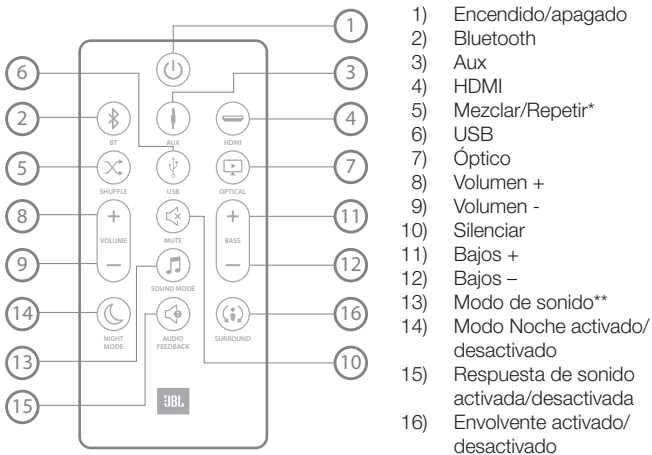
1
6
3
2
BT
AUX
HDMI
4
5
SHUFFLE
USB
OPTICAL
7
8
+
VOLUME
MUTE
+
BASS
11
9
–
SOUND MODE
–
12
14
NIGHT MODE
AUDIO FEEDBACK
SURROUND
16
13
10
15
JBL

1) Encendido/apagado
2) Bluetooth
3) Aux
4) HDMI
5) Mezclar/Repetir*
6) USB
7) Óptico
8) Volumen +
9) Volumen -
10) Silenciar
11) Bajos +
12) Bajos –
13) Modo de sonido**
14) Modo Noche activado/desactivado
15) Respuesta de sonido activada/desactivada
16) Envolvente activado/desactivado